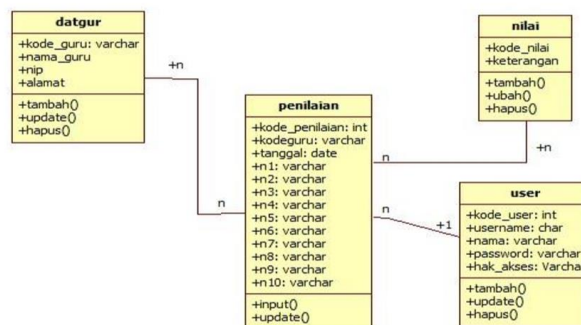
datgur

+kode_guru: varchar
+nama_guru
+nip
+alamat

+tambah()
+update()
+hapus()

+n

n

nilai

+kode_nilai
+keterangan

+tambah()
+ubah()
+hapus()

+n

penilaian

+kode_penilaian: int
+kodeguru: varchar
+tanggal: date
+n1: varchar
+n2: varchar
+n3: varchar
+n4: varchar
+n5: varchar
+n6: varchar
+n7: varchar
+n8: varchar
+n9: varchar
+n10: varchar

+input()
+update()

n

n

+1

user

+kode_user: int
+username: char
+nama: varchar
+password: varchar
+hak_akses: Varcha

+tambah()
+update()
+hapus()